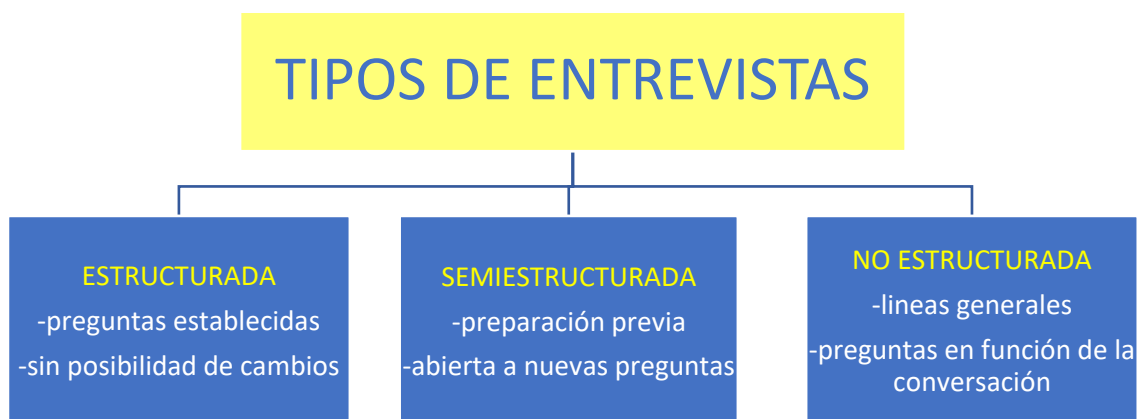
TIPOS DE ENTREVISTAS

ESTRUCTURADA
-preguntas establecidas
-sin posibilidad de cambios

SEMIESTRUCTURADA
-preparación previa
-abierta a nuevas preguntas

NO ESTRUCTURADA
-lineas generales
-preguntas en función de la conversación